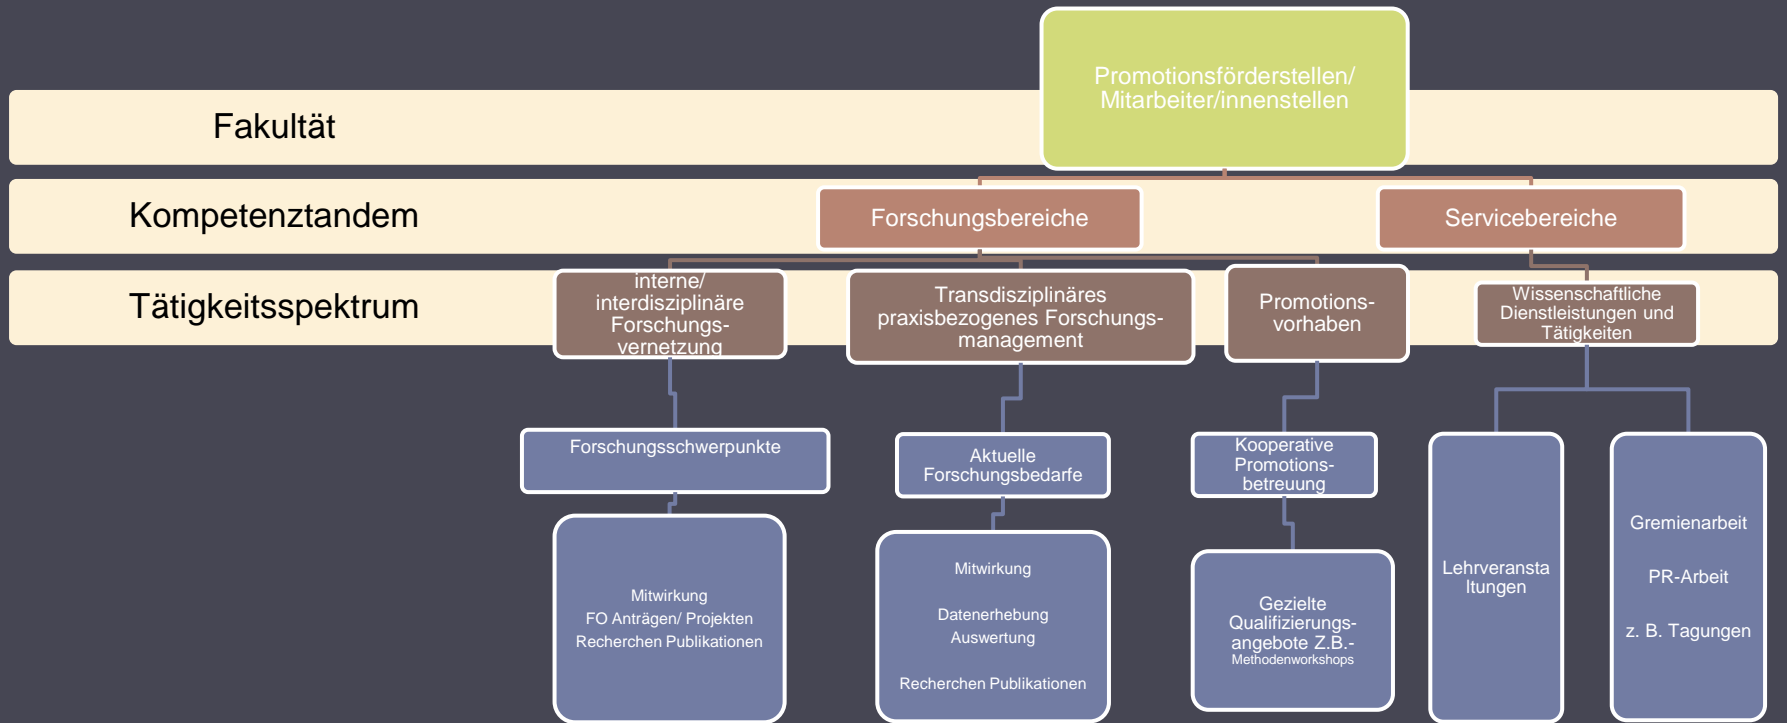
Promotionsförderstellen/ Mitarbeiter/innenstellen

Fakultät

Kompetenztandem

Forschungsbereiche

Servicebereiche

Tätigkeitsspektrum

interne/ interdisziplinäre Forschungsvernetzung

Transdisziplinäres praxisbezogenes Forschungsmanagement

Promotionsvorhaben

Wissenschaftliche Dienstleistungen und Tätigkeiten

Forschungsschwerpunkte

Aktuelle Forschungsbedarfe

Kooperative Promotionsbetreuung

Mitwirkung
FO Anträgen/ Projekten
Recherchen Publikationen

Mitwirkung

Datenerhebung
Auswertung

Recherchen Publikationen

Gezielte Qualifizierungsangebote Z.B.-
Methodenworkshops

Lehrveransta ltungen

Gremienarbeit

PR-Arbeit

z. B. Tagungen